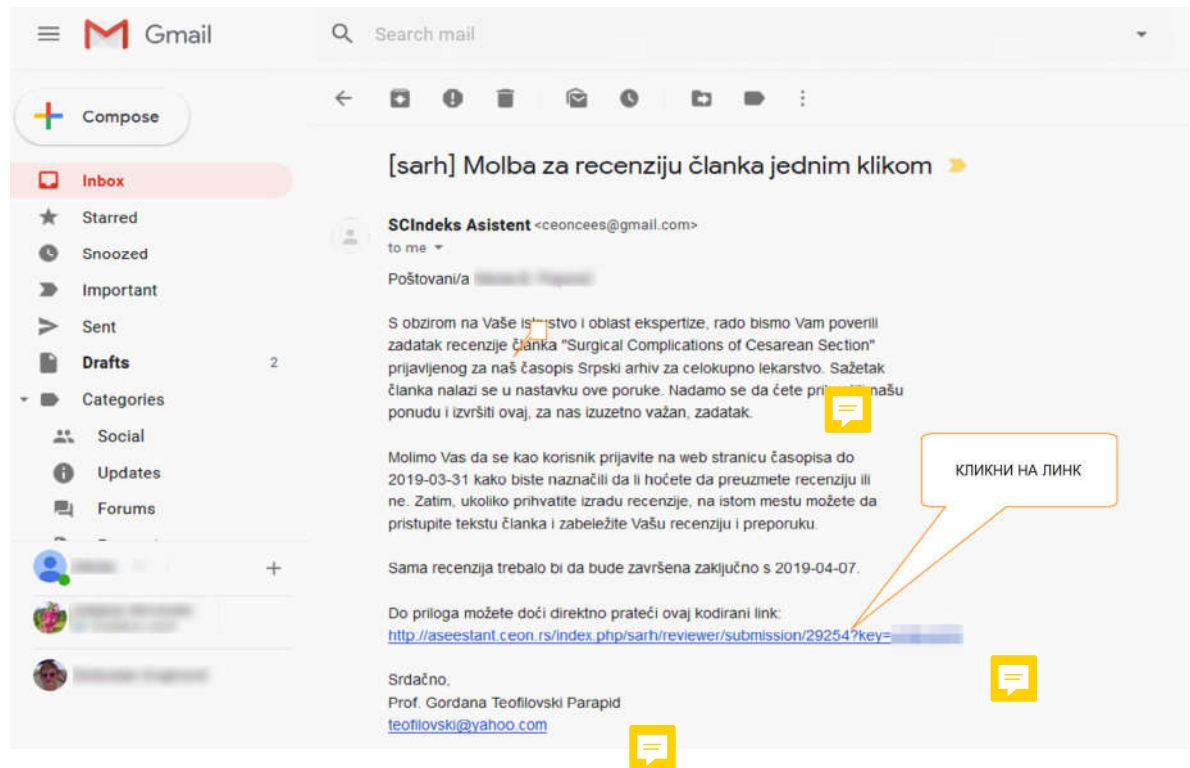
Gmail

Search mail

Compose

Inbox
Starred
Snoozed
Important
Sent
Drafts 2
Categories
Social
Updates
Forums

[sarh] Molba za recenziju članka jednim klikom

SCIndeks Asistent <ceoncees@gmail.com>
to me

Poštovani/a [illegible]

S obzirom na Vaše is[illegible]stvo i oblast ekspertize, rado bismo Vam poverili zadatak recenzije članka "Surgical Complications of Cesarean Section" prijavljenog za naš časopis Srpski arhiv za celokupno lekarstvo. Sažetak članka nalazi se u nastavku ove poruke. Nadamo se da ćete pri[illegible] našu ponudu i izvršiti ovaj, za nas izuzetno važan, zadatak.

Molimo Vas da se kao korisnik prijavite na web stranicu časopisa do 2019-03-31 kako biste naznačili da li hoćete da preuzmete recenziju ili ne. Zatim, ukoliko prihvatite izradu recenzije, na istom mestu možete da pristupite tekstu članka i zabeležite Vašu recenziju i preporuku.

КЛИКНИ НА ЛИНК

Sama recenzija trebalo bi da bude završena zaključno s 2019-04-07.

Do priloga možete doći direktno prateći ovaj kodirani link:
http://aseestant.ceon.rs/index.php/sarh/reviewer/submission/29254?key=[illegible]

Srdačno,
Prof. Gordana Teofilovski Parapid
teofilovski@yahoo.com